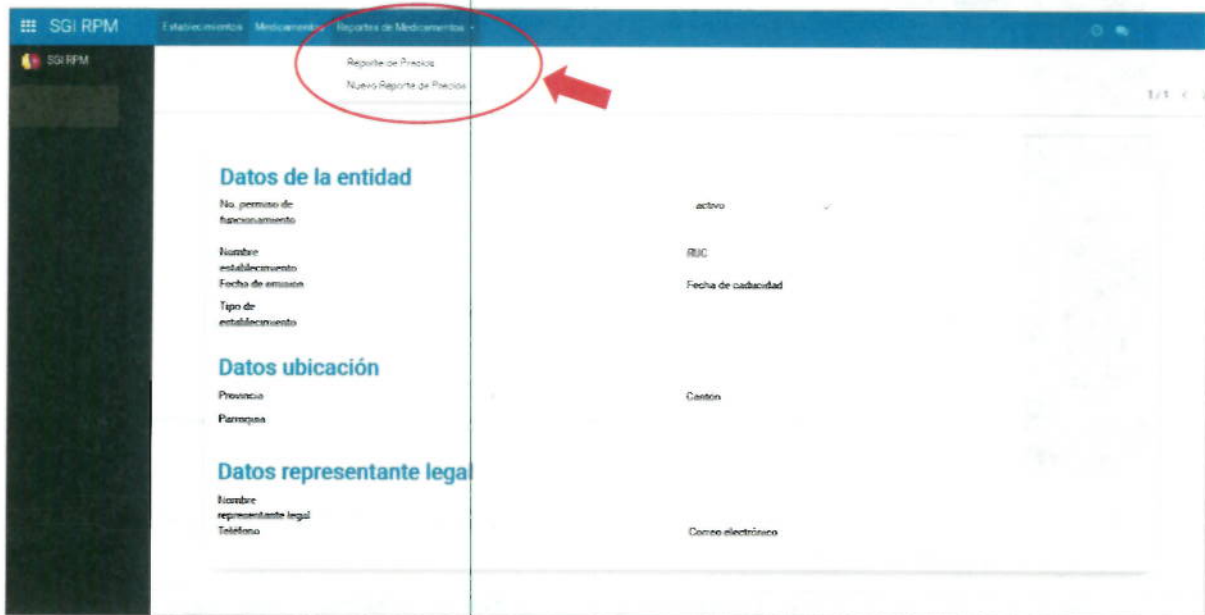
SGI RPM Establecimientos Medicamentos Reportes de Medicamentos

SGI RPM

Reporte de Precios
Nuevo Reporte de Precios

1/1

Datos de la entidad

No. permiso de funcionamiento

activo

Nombre establecimiento

RUC

Fecha de emision

Fecha de caducidad

Tipo de establecimiento

Datos ubicación

Provincia

Canton

Parroquia

Datos representante legal

Nombre representante legal

Teléfono

Correo electrónico